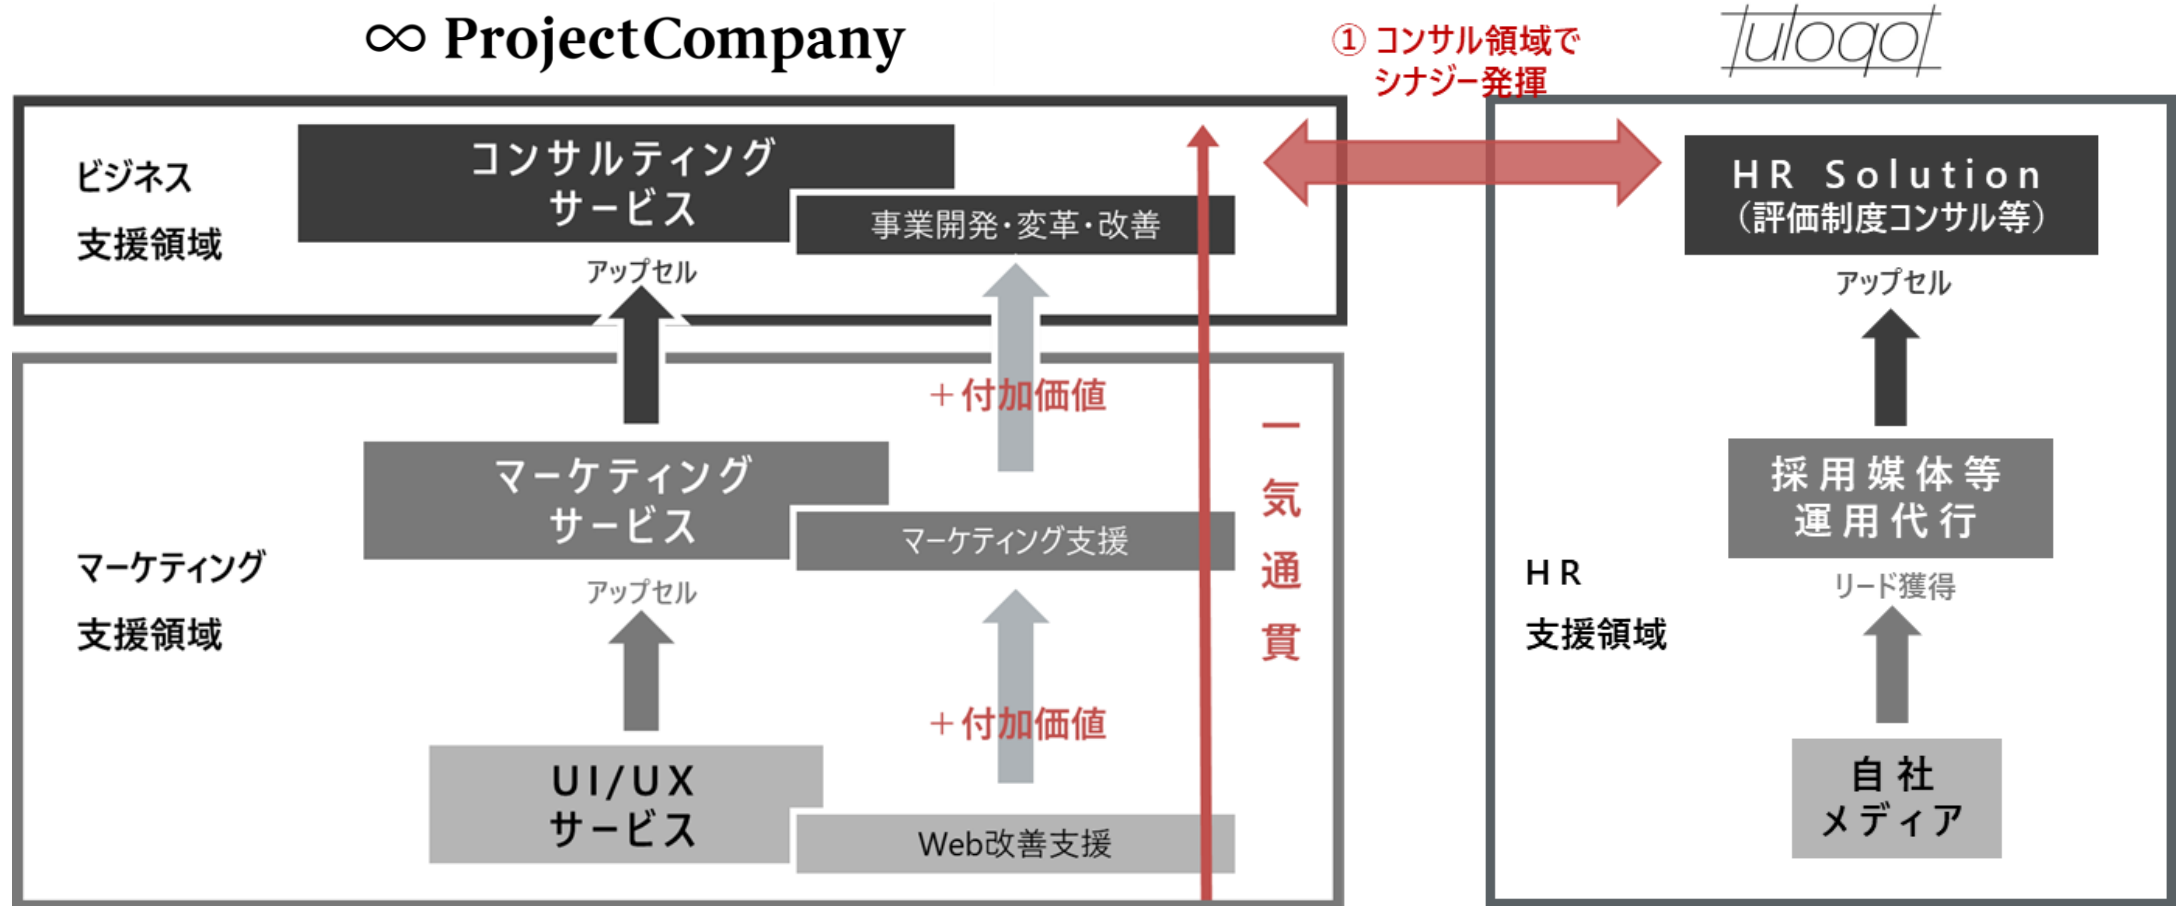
∞ ProjectCompany

① コンサル領域で
シナジー発揮

tuloqo

ビジネス
支援領域

コンサルティング
サービス

事業開発・変革・改善

アップセル

＋付加価値

一
気
通
貫

マーケティング
サービス

マーケティング支援

マーケティング
支援領域

アップセル

＋付加価値

UI/UX
サービス

Web改善支援

HR Solution
（評価制度コンサル等）

アップセル

採用媒体等
運用代行

HR
支援領域

リード獲得

自社
メディア